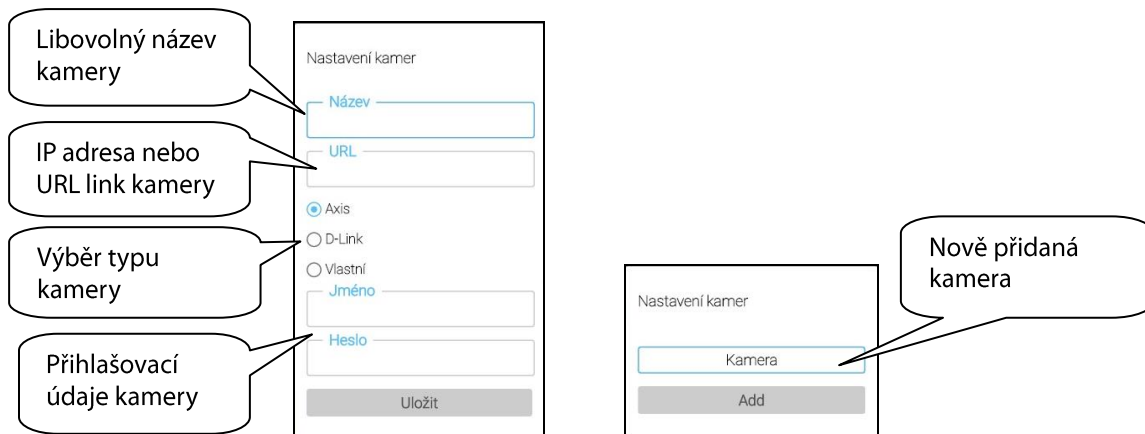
Libovolný název kamery

IP adresa nebo URL link kamery

Výběr typu kamery

Přihlašovací údaje kamery

Nastavení kamer

Název

URL

Axis

D-Link

Vlastní

Jméno

Heslo

Uložit

Nově přidaná kamera

Nastavení kamer

Kamera

Add